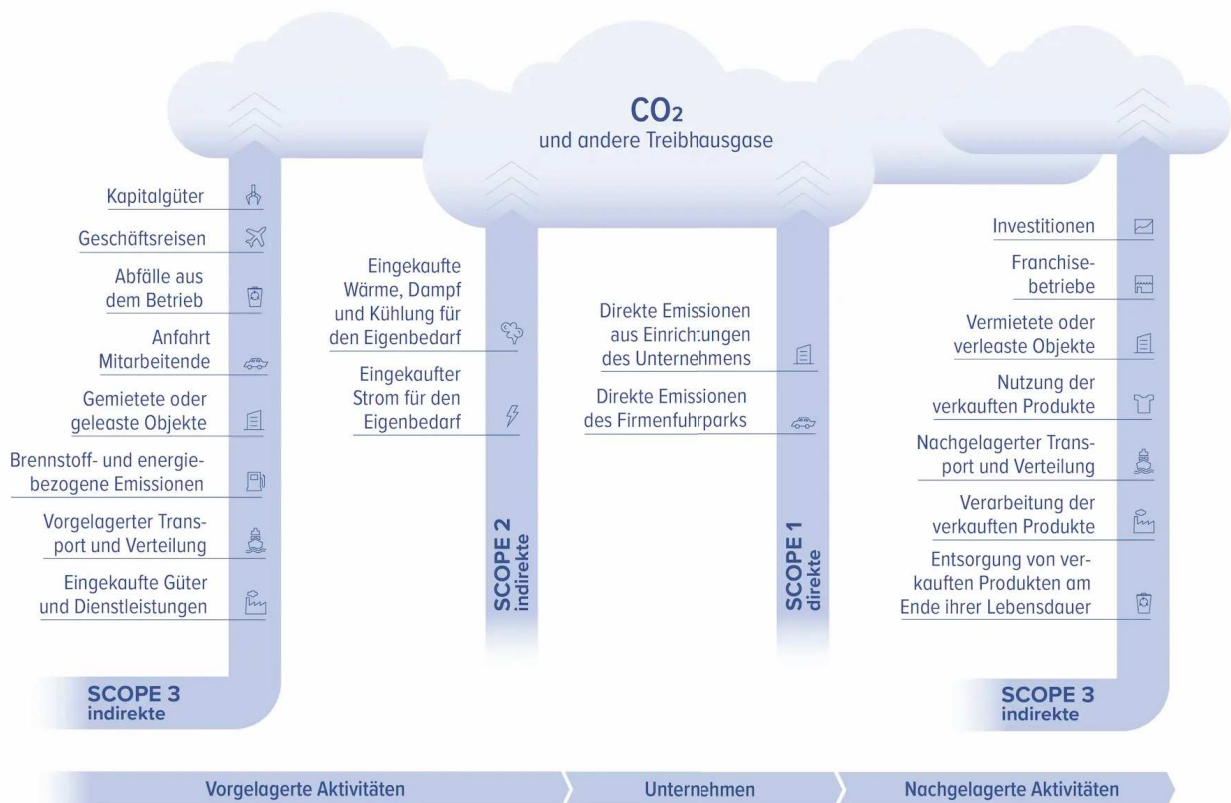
$CO_2$
und andere Treibhausgase

Kapitalgüter

Geschäftsreisen

Abfälle aus dem Betrieb

Anfahrt Mitarbeitende

Gemietete oder geleaste Objekte

Brennstoff- und energiebezogene Emissionen

Vorgelagerter Transport und Verteilung

Eingekaufte Güter und Dienstleistungen

SCOPE 3
indirekte

Eingekaufte Wärme, Dampf und Kühlung für den Eigenbedarf

Eingekaufter Strom für den Eigenbedarf

SCOPE 2
indirekte

Direkte Emissionen aus Einrichtungen des Unternehmens

Direkte Emissionen des Firmenfuhrparks

SCOPE 1
direkte

Investitionen

Franchisebetriebe

Vermietete oder verleaste Objekte

Nutzung der verkauften Produkte

Nachgelagerter Transport und Verteilung

Verarbeitung der verkauften Produkte

Entsorgung von verkauften Produkten am Ende ihrer Lebensdauer

SCOPE 3
indirekte

Vorgelagerte Aktivitäten

Unternehmen

Nachgelagerte Aktivitäten